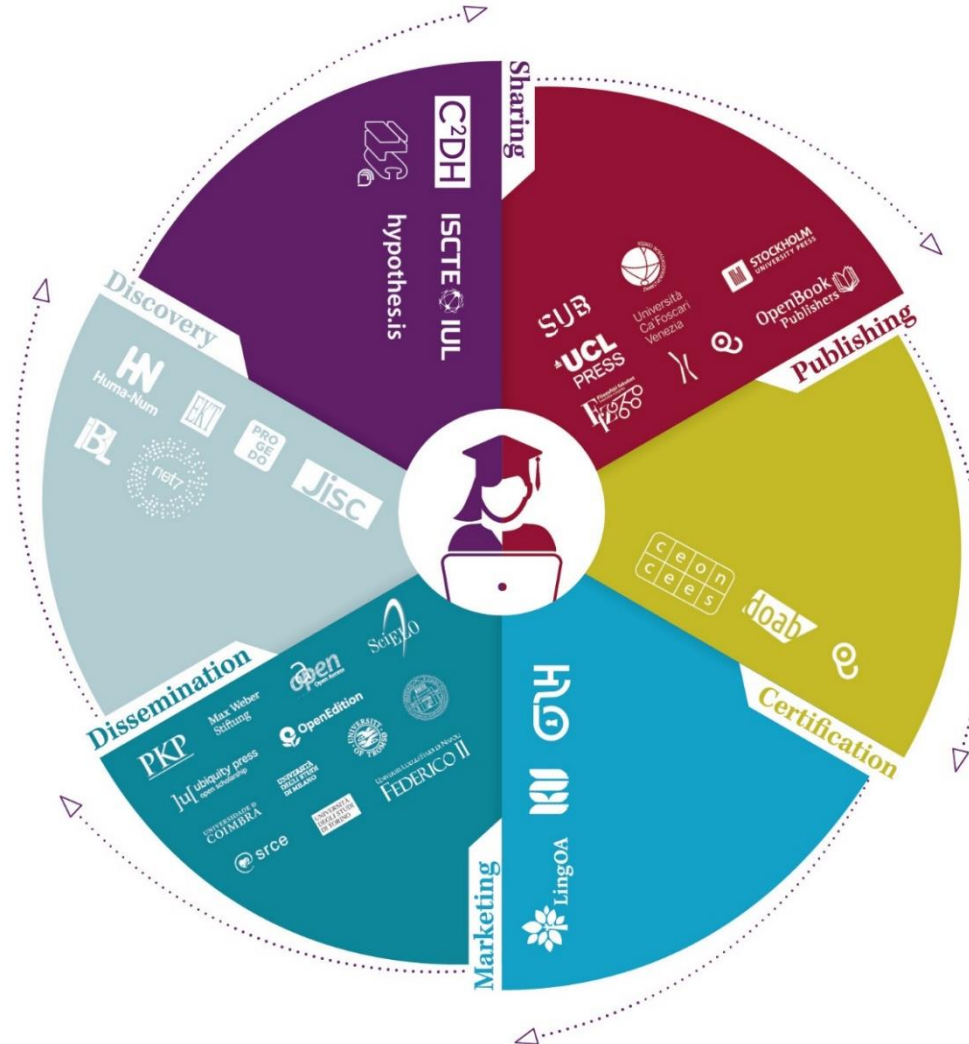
Sharing
C²DH
ISCTE IUL
hypothes.is
STOCKHOLM UNIVERSITY PRESS
OpenBook Publishers
Università Ca'Foscari Venezia
SUB
UCL PRESS
Firenze University Press
Publishing
ceon cees
doab
Certification
LingOA
Marketing
Dissemination
PKP
Max Weber Stiftung
open
OpenEdition
SciELO
ubiquity press open scholarship
UNIVERSITÀ DEGLI STUDI DI MILANO
UNIVERSIDADE DE COIMBRA
UNIVERSITÀ DEGLI STUDI DI TORINO
UNIVERSITÀ DEGLI STUDI DI NAPOLI FEDERICO II
srce
Discovery
Huma-Num
EKT
PRO GE DO
net7
Jisc